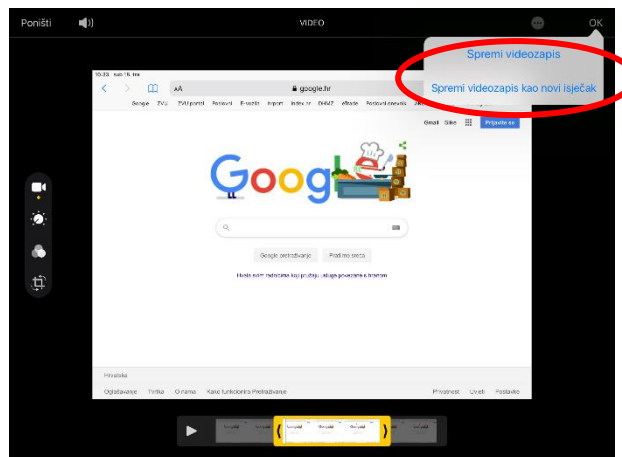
Poništi

VIDEO

OK

Spremi videozapis

Spremi videozapis kao novi isječak

10:33 sub 16. tra

AA

google.hr

Google ZVU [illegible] Početna E-škola Index.hr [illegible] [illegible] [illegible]

Gmail Slike Prijavite se

Google

Google pretraživanje Osjećam se sretno

Hrvatska

Oglašavanje Tvrtka O nama Kako funkcionira Pretraživanje

Privatnost Uvjeti Postavke